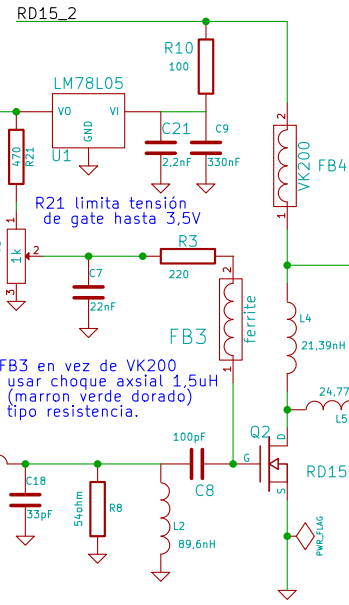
RD15_2

R10
100

LM78L05
VO VI
GND
U1

C21
2,2nF

C9
330nF

470
R21

2
VK200
1
FB4

R21 limita tensión de gate hasta 3,5V

1
1k
2
3

R3
220

C7
22nF

2
ferrite
1
FB3

L4
21,39nH

FB3 en vez de VK200 usar choque axsial 1,5uH (marron verde dorado) tipo resistencia.

24,77
L5

100pF
C8

Q2
G
D
S
RD15

C18
33pF

54ohm
R8

L2
89,6nH

PWR_FLAG